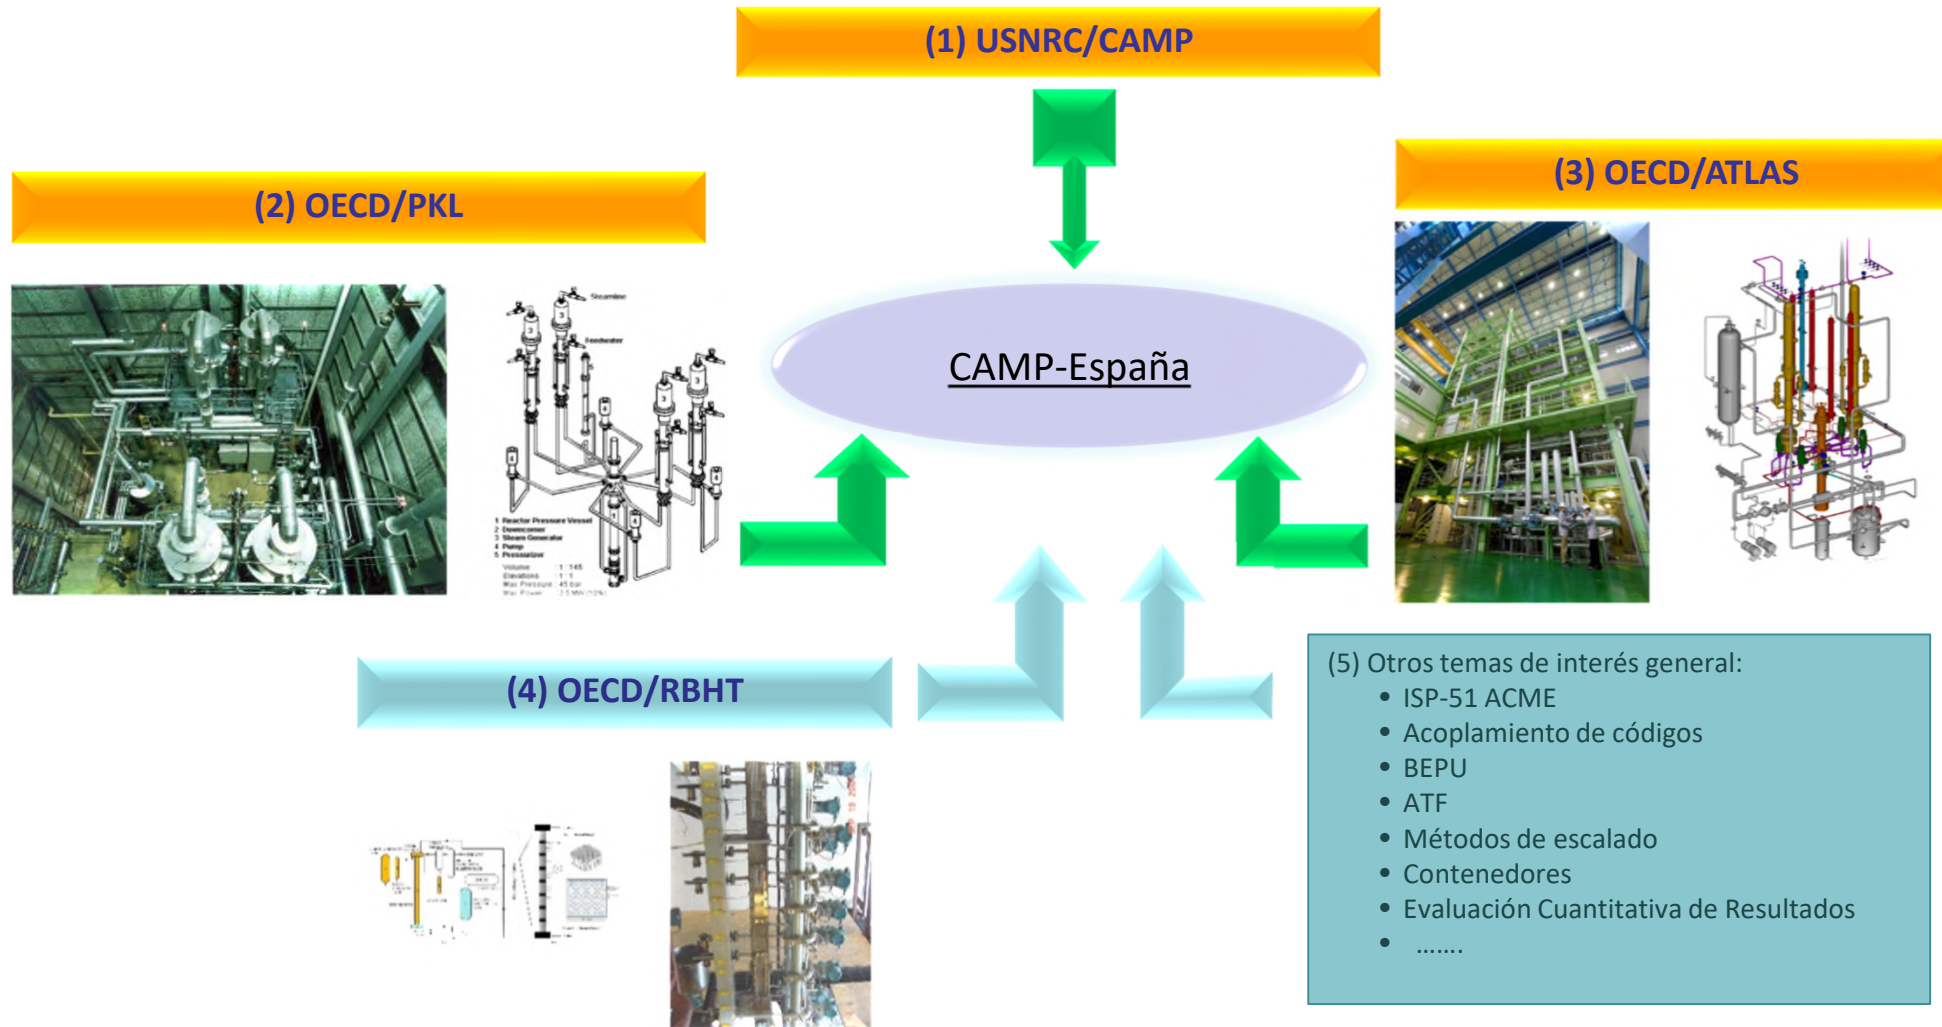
(1) USNRC/CAMP

(2) OECD/PKL

(3) OECD/ATLAS

CAMP-España

Steamline

Feedwater

1 Reactor Pressure Vessel
2 Downcomer
3 Steam Generator
4 Pump
5 Pressurizer

Volume : 1:145
Elevations : 1:1
Max Pressure : 45 bar
Max Power : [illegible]

(4) OECD/RBHT

(5) Otros temas de interés general:
• ISP-51 ACME
• Acoplamiento de códigos
• BEPU
• ATF
• Métodos de escalado
• Contenedores
• Evaluación Cuantitativa de Resultados
• …….